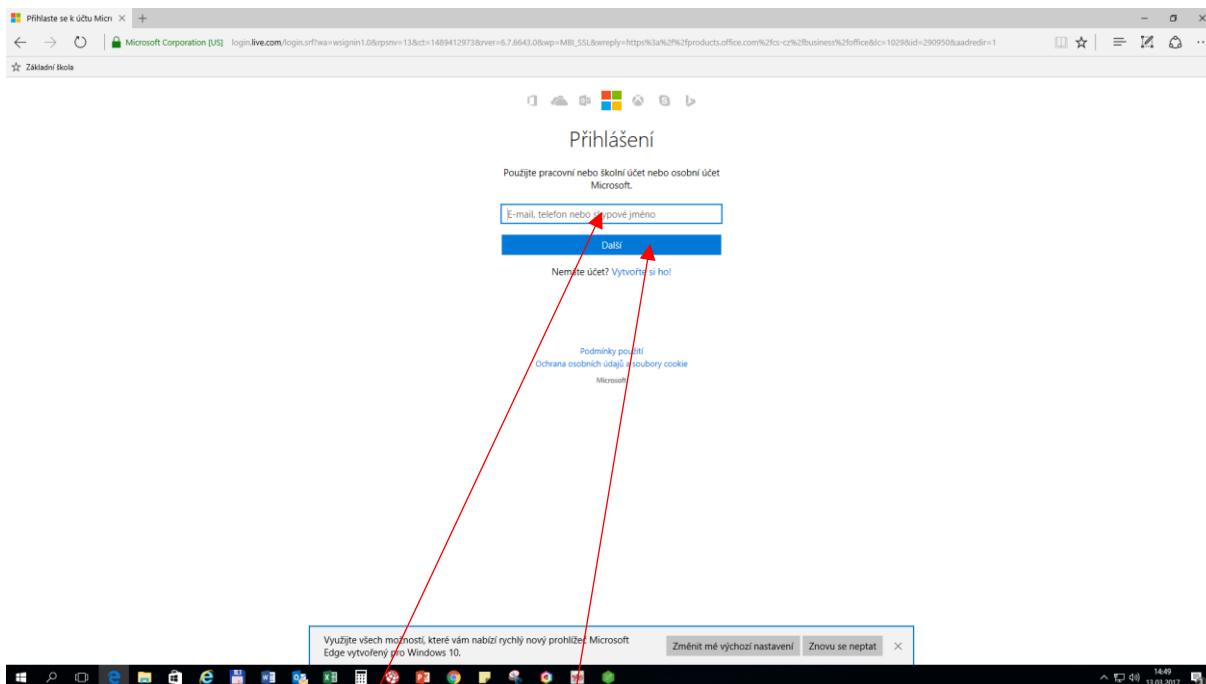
Přihlaste se k účtu Micr ×

Microsoft Corporation [US] login.live.com/login.srf?wa=wsignin1.0&rpsnv=13&ct=1489412973&rver=6.7.6643.0&wp=MBI_SSL&wreply=https%3a%2f%2fproducts.office.com%2fcs-cz%2fbusiness%2foffice&lc=1029&id=290950&aadredir=1

Základní škola

Přihlášení

Použijte pracovní nebo školní účet nebo osobní účet Microsoft.

E-mail, telefon nebo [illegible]ypové jméno

Další

Nemáte účet? Vytvořte si ho!

Podmínky použití
Ochrana osobních údajů a soubory cookie
Microsoft

Využijte všech možností, které vám nabízí rychlý nový prohlížeč Microsoft Edge vytvořený pro Windows 10.

Změnit mé výchozí nastavení

Znovu se neptat

14:49
13.03.2017